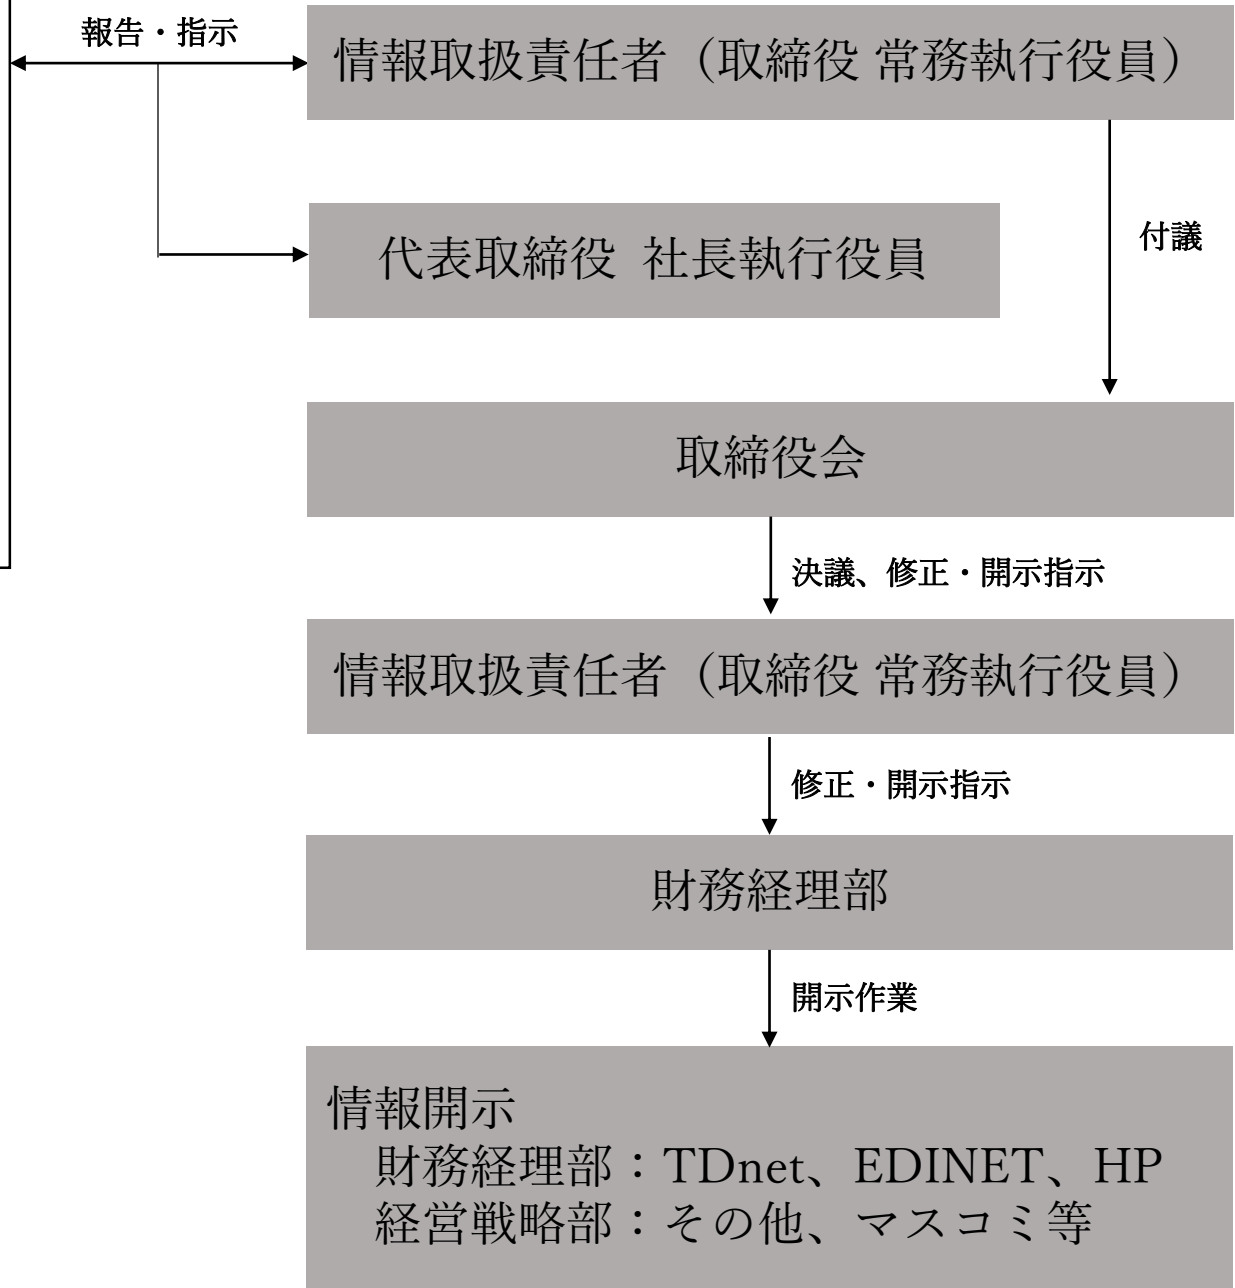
報告・指示

情報取扱責任者（取締役 常務執行役員）

代表取締役 社長執行役員

付議

取締役会

決議、修正・開示指示

情報取扱責任者（取締役 常務執行役員）

修正・開示指示

財務経理部

開示作業

情報開示
財務経理部：TDnet、EDINET、HP
経営戦略部：その他、マスコミ等